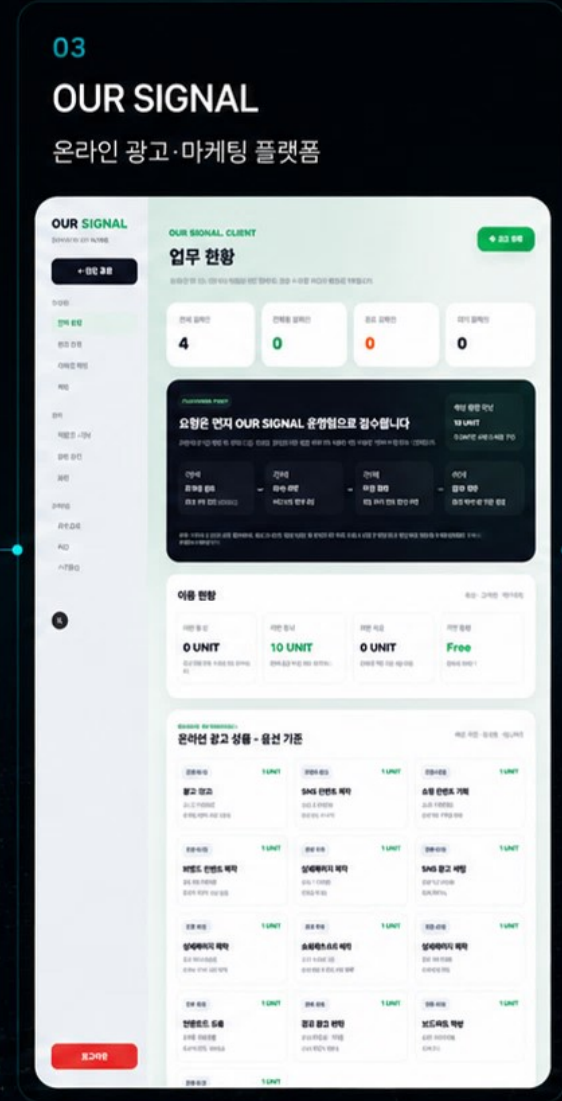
03

OUR SIGNAL

온라인 광고·마케팅 플랫폼

OUR SIGNAL

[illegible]

OUR SIGNAL CLIENT

업무 현황

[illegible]

4

0

0

0

요청은 먼저 OUR SIGNAL 운영팀으로 접수됩니다

10 UNIT

이용 현황

0 UNIT

10 UNIT

0 UNIT

Free

온라인 광고 상품 - 옵션 기준

광고 대고

SNS 콘텐츠 제작

쇼핑 콘텐츠 기획

1 UNIT

브랜드 콘텐츠 제작

상세페이지 제작

SNS 광고 세팅

상세페이지 제작

쇼핑몰스토어 제작

상세페이지 제작

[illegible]

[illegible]

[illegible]

로그아웃